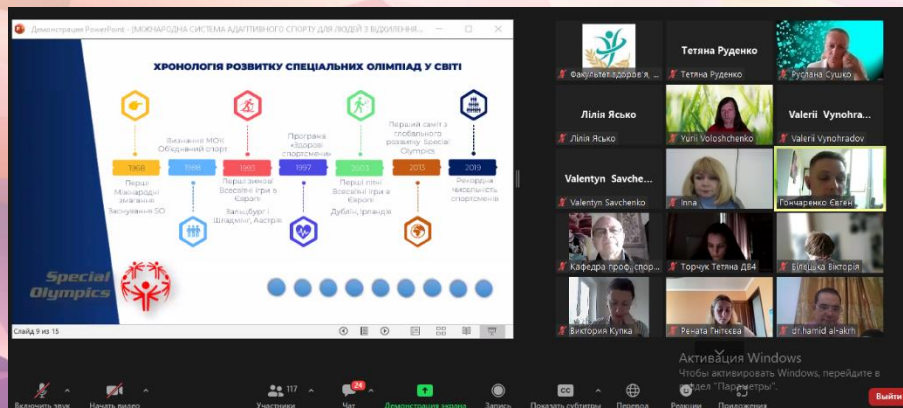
Демонстрация PowerPoint - [МІЖНАРОДНА СИСТЕМА АДАПТИВНОГО СПОРТУ ДЛЯ ЛЮДЕЙ З ІНВАЛІДНІ...

ХРОНОЛОГІЯ РОЗВИТКУ СПЕЦІАЛЬНИХ ОЛІМПІАД У СВІТІ

1968
Перші Міжнародні змагання
Заснування SO

1988
Визнання МОК
Об'єднаний спорт

1993
Перші зимові Всесвітні Ігри в Європі
Зальцбург і Шладмінг, Австрія

1997
Програма «Здорові спортсмени»

2003
Перші літні Всесвітні Ігри в Європі
Дублін, Ірландія

2013
Перший саміт з глобального розвитку Special Olympics

2019
Рекордна чисельність спортсменів

Special Olympics

Слайд 9 из 15

Факультет здоров'я, ...
Тетяна Руденко
Тетяна Руденко
Руслана Сушко
Лілія Ясько
Лілія Ясько
Yurii Voloshchenko
Valerii Vynohra...
Valerii Vynohradov
Valentyn Savche...
Valentyn Savchenko
Inna
Гончаренко Євген
Кафедра проф. спор...
Торчук Тетяна Д64
Біліцька Вікторія
Виктория Купка
Рената Гнітєєва
dr.hamid al-akrh

Активация Windows
Чтобы активировать Windows, перейдите в раздел "Параметры".

Включить звук
Начать видео
117
Участники
24
Чат
Демонстрация экрана
Запись
CC
Показать субтитры
Перевод
Реакции
Приложения
Выйти